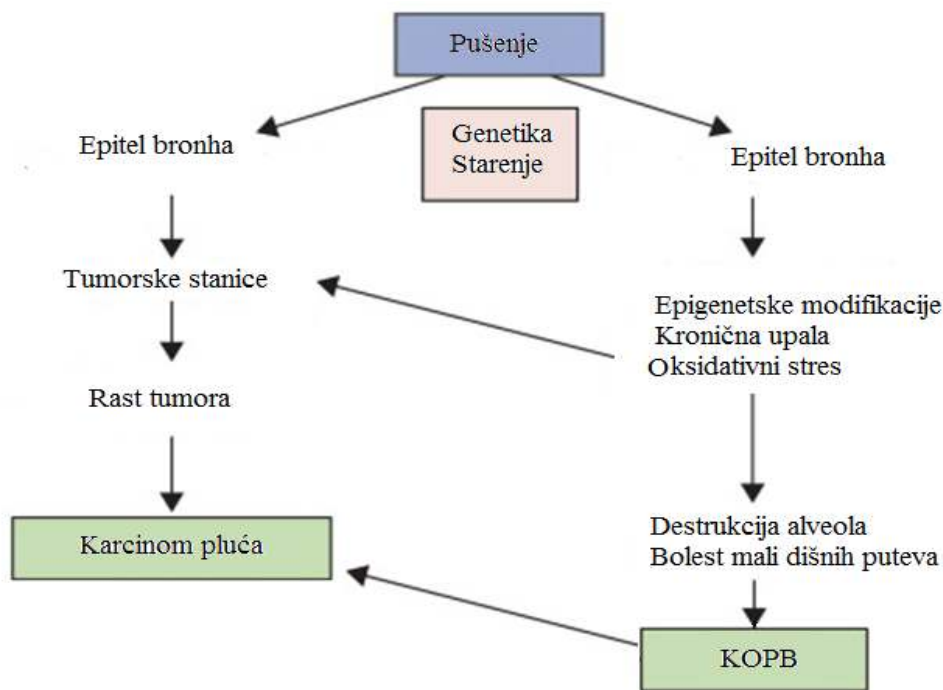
Pušenje

Genetika
Starenje

Epitel bronha

Tumorske stanice

Rast tumora

Karcinom pluća

Epitel bronha

Epigenetske modifikacije
Kronična upala
Oksidativni stres

Destrukcija alveola
Bolest mali dišnih puteva

KOPB